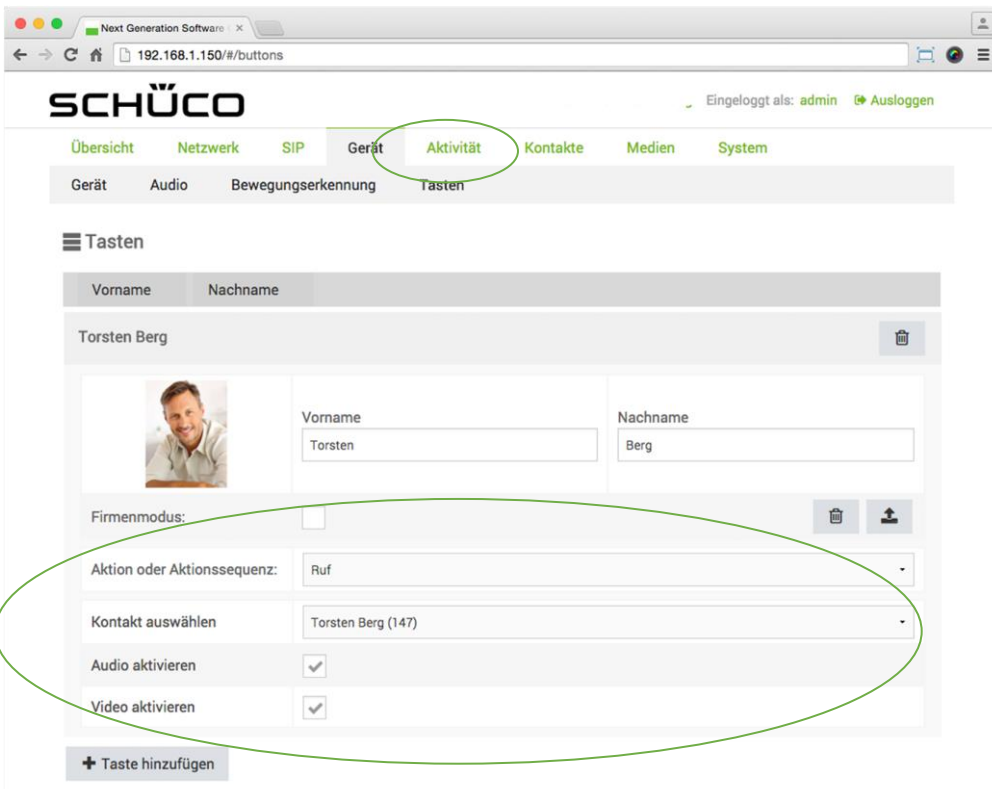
Next Generation Software ×

192.168.1.150/#/buttons

SCHÜCO

Eingeloggt als: admin Ausloggen

Übersicht Netzwerk SIP Gerät Aktivität Kontakte Medien System

Gerät Audio Bewegungserkennung Tasten

Tasten

| Vorname | Nachname |
|---|---|

Torsten Berg

Vorname
Torsten

Nachname
Berg

Firmenmodus:

Aktion oder Aktionssequenz: Ruf

Kontakt auswählen Torsten Berg (147)

Audio aktivieren

Video aktivieren

Taste hinzufügen